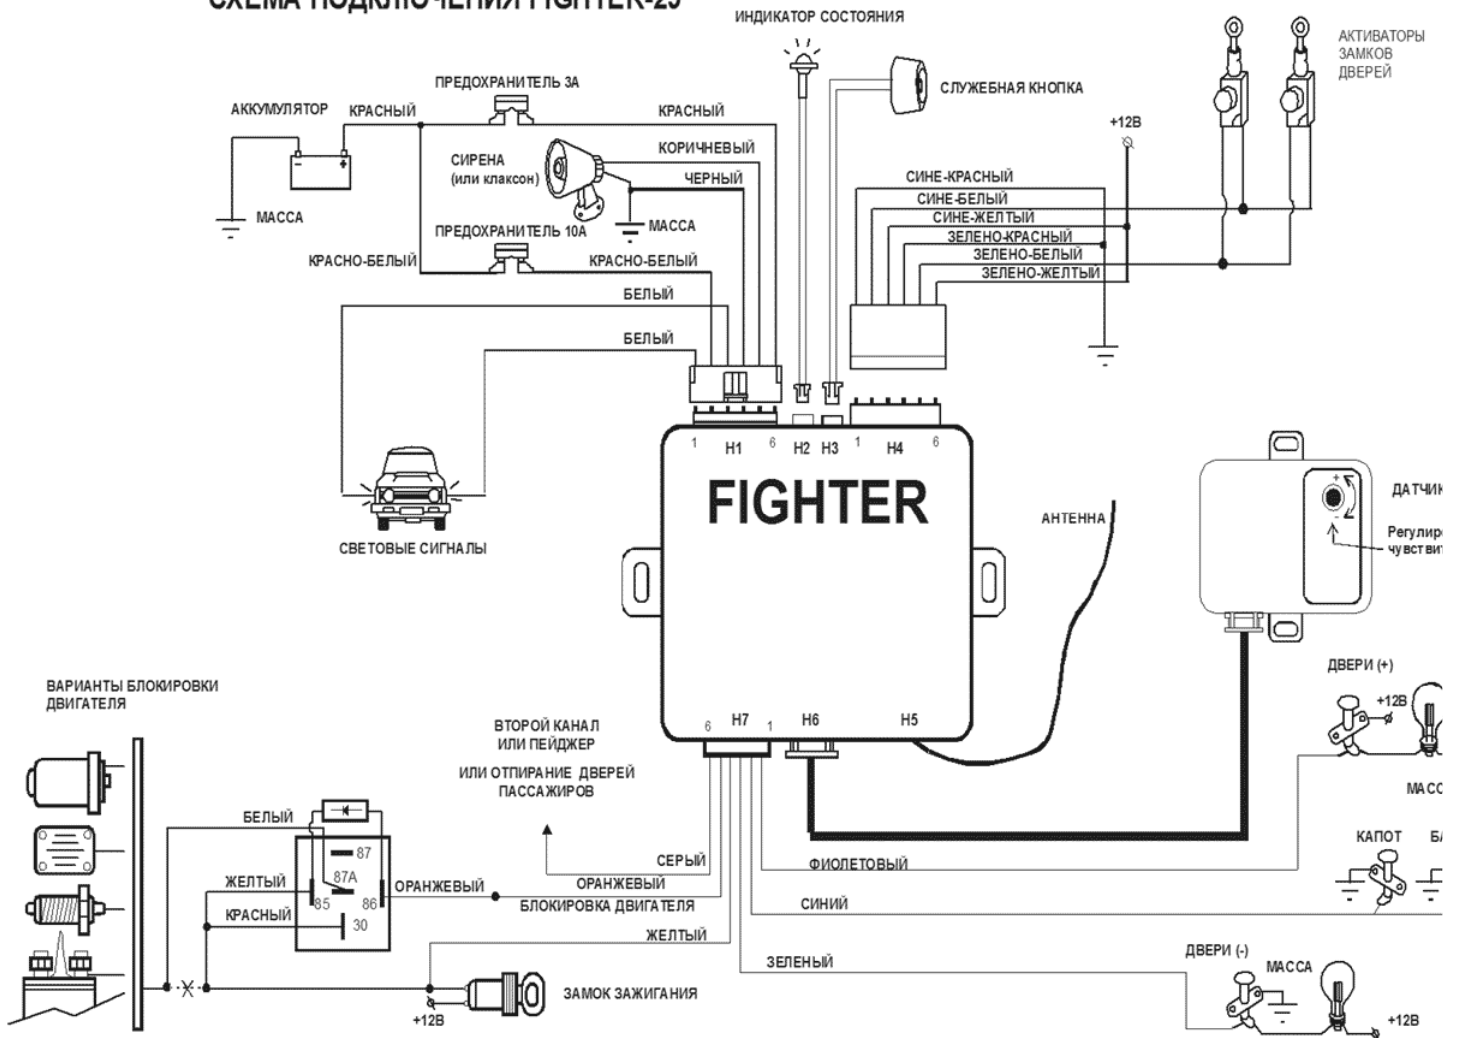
СХЕМА ПОДКЛЮЧЕНИЯ FIGHTER-25

ИНДИКАТОР СОСТОЯНИЯ

АКТИВАТОРЫ ЗАМКОВ ДВЕРЕЙ

СЛУЖЕБНАЯ КНОПКА

ПРЕДОХРАНИТЕЛЬ 3А

АККУМУЛЯТОР КРАСНЫЙ

КРАСНЫЙ

КОРИЧНЕВЫЙ

+12В

СИРЕНА (или клаксон)

ЧЕРНЫЙ

МАССА

МАССА

ПРЕДОХРАНИТЕЛЬ 10А

СИНЕ-КРАСНЫЙ
СИНЕ-БЕЛЫЙ
СИНЕ-ЖЕЛТЫЙ
ЗЕЛЕНО-КРАСНЫЙ
ЗЕЛЕНО-БЕЛЫЙ
ЗЕЛЕНО-ЖЕЛТЫЙ

КРАСНО-БЕЛЫЙ

КРАСНО-БЕЛЫЙ

БЕЛЫЙ

БЕЛЫЙ

1 Н1 6 Н2 Н3 1 Н4 6

FIGHTER

АНТЕННА

ДАТЧИК

Регулир чувстви

СВЕТОВЫЕ СИГНАЛЫ

ДВЕРИ (+)

+12В

ВАРИАНТЫ БЛОКИРОВКИ ДВИГАТЕЛЯ

ВТОРОЙ КАНАЛ ИЛИ ПЕЙДЖЕР

ИЛИ ОТПИРАНИЕ ДВЕРЕЙ ПАССАЖИРОВ

6 Н7 1 Н6 Н5

МАСС

БЕЛЫЙ

87

87А

ЖЕЛТЫЙ

85

86

ОРАНЖЕВЫЙ

КРАСНЫЙ

30

СЕРЫЙ

ОРАНЖЕВЫЙ

БЛОКИРОВКА ДВИГАТЕЛЯ

ФИОЛЕТОВЫЙ

КАПОТ Б

СИНИЙ

ЖЕЛТЫЙ

ЗЕЛЕНЫЙ

ДВЕРИ (-)

МАССА

ЗАМОК ЗАЖИГАНИЯ

+12В

+12В